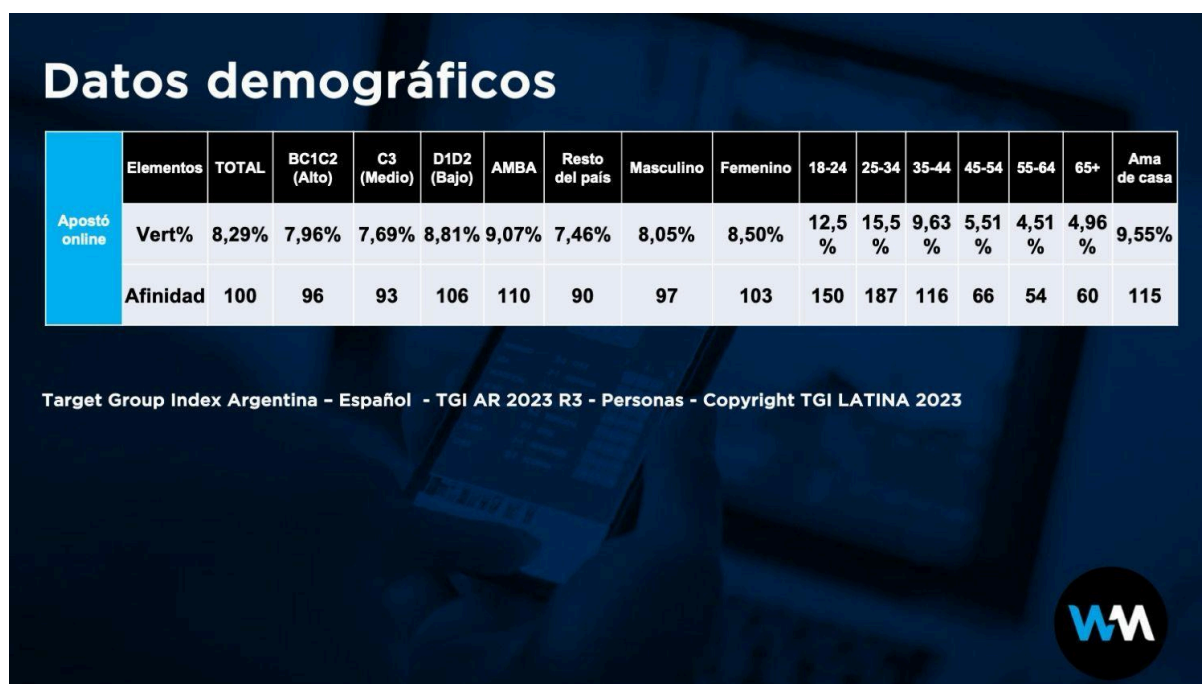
Datos demográficos

| | Elementos | TOTAL | BC1C2 (Alto) | C3 (Medio) | D1D2 (Bajo) | AMBA | Resto del país | Masculino | Femenino | 18-24 | 25-34 | 35-44 | 45-54 | 55-64 | 65+ | Ama de casa |
|---|---|---|---|---|---|---|---|---|---|---|---|---|---|---|---|---|
| Apostó online | Vert% | 8,29% | 7,96% | 7,69% | 8,81% | 9,07% | 7,46% | 8,05% | 8,50% | 12,5 % | 15,5 % | 9,63 % | 5,51 % | 4,51 % | 4,96 % | 9,55% |
| | Afinidad | 100 | 96 | 93 | 106 | 110 | 90 | 97 | 103 | 150 | 187 | 116 | 66 | 54 | 60 | 115 |

Target Group Index Argentina – Español - TGI AR 2023 R3 - Personas - Copyright TGI LATINA 2023

WM